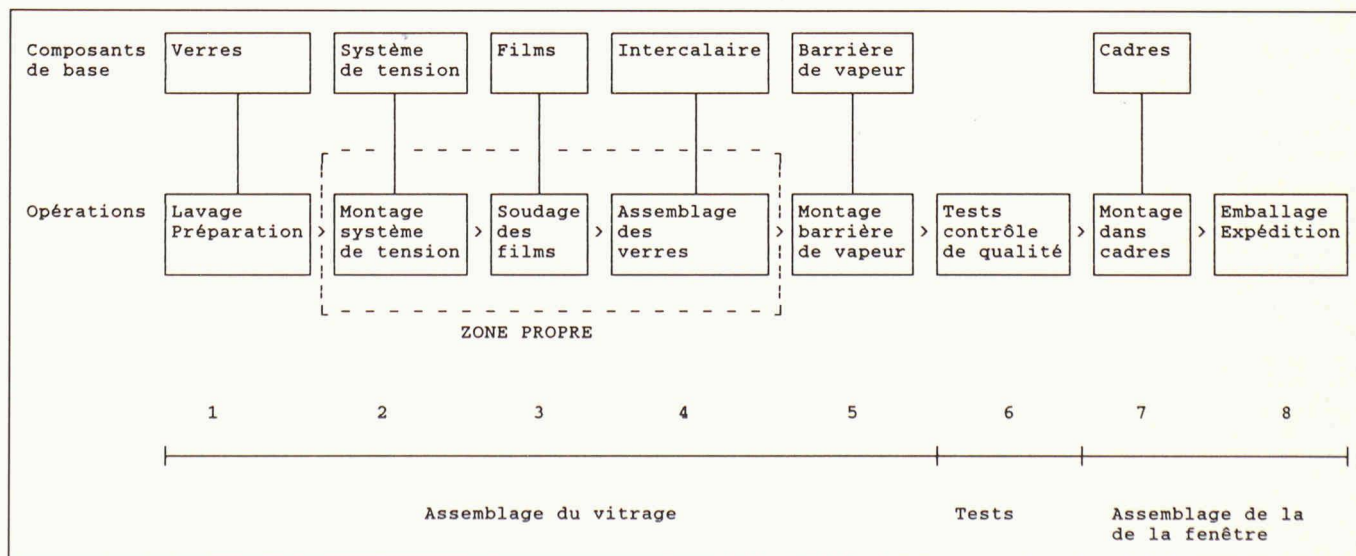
Composants de base

Verres

Système de tension

Films

Intercalaire

Barrière de vapeur

Cadres

Opérations

Lavage Préparation

>

Montage système de tension

>

Soudage des films

>

Assemblage des verres

>

Montage barrière de vapeur

Tests contrôle de qualité

>

Montage dans cadres

>

Emballage Expédition

ZONE PROPRE

1

2

3

4

5

6

7

8

Assemblage du vitrage

Tests

Assemblage de la de la fenêtre